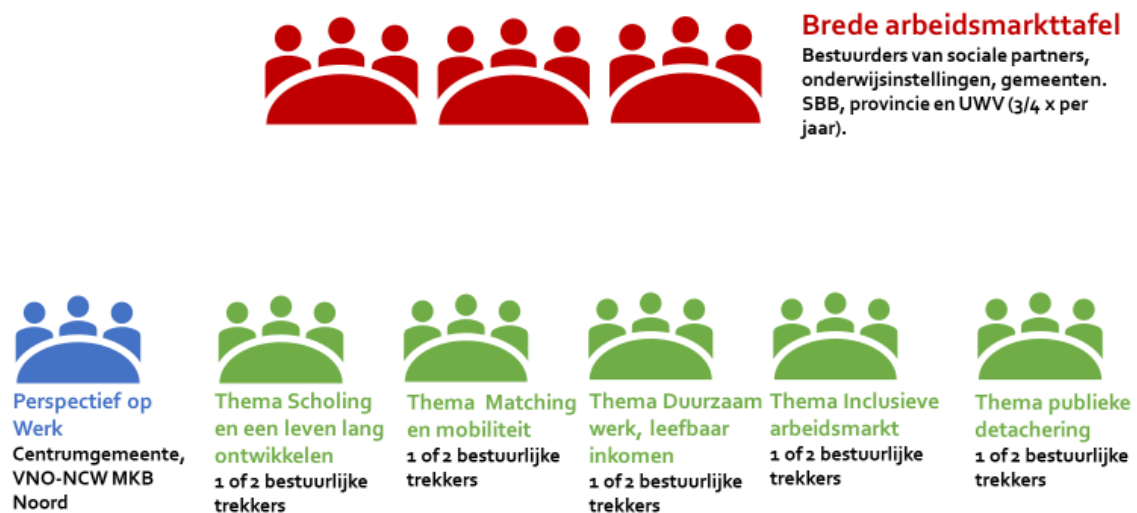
Brede arbeidsmarkttafel
Bestuurders van sociale partners, onderwijsinstellingen, gemeenten. SBB, provincie en UWV (3/4 x per jaar).

Perspectief op Werk
Centrumgemeente, VNO-NCW MKB Noord

Thema Scholing en een leven lang ontwikkelen
1 of 2 bestuurlijke trekkers

Thema Matching en mobiliteit
1 of 2 bestuurlijke trekkers

Thema Duurzaam werk, leefbaar inkomen
1 of 2 bestuurlijke trekkers

Thema Inclusieve arbeidsmarkt
1 of 2 bestuurlijke trekkers

Thema publieke detachering
1 of 2 bestuurlijke trekkers